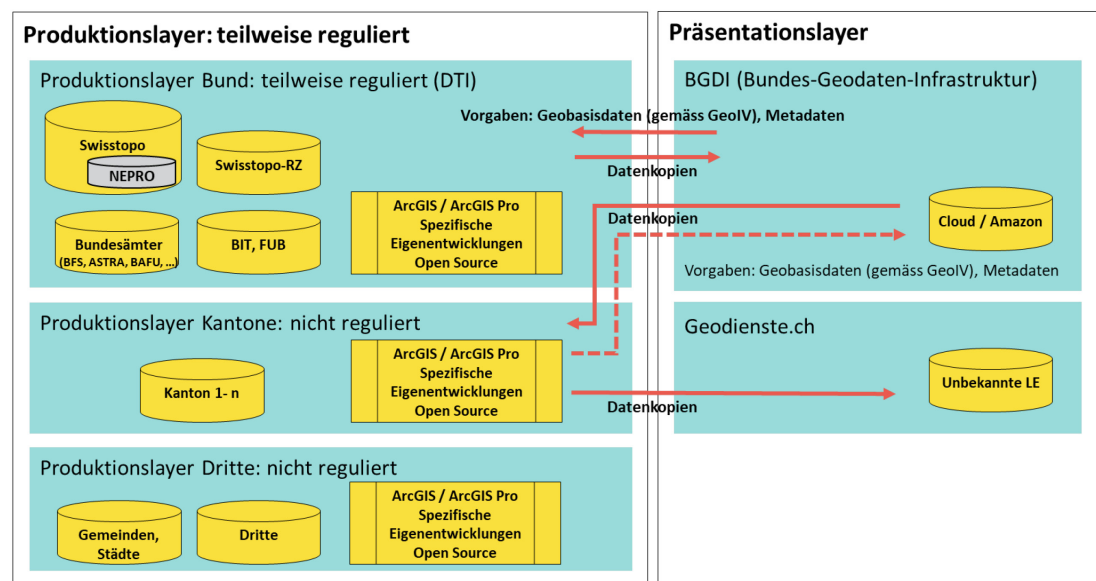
Produktionslayer: teilweise reguliert

Produktionslayer Bund: teilweise reguliert (DTI)

Swisstopo

NEPRO

Swisstopo-RZ

Bundesämter (BFS, ASTRA, BAFU, ...)

BIT, FUB

ArcGIS / ArcGIS Pro Spezifische Eigenentwicklungen Open Source

Produktionslayer Kantone: nicht reguliert

Kanton 1- n

ArcGIS / ArcGIS Pro Spezifische Eigenentwicklungen Open Source

Produktionslayer Dritte: nicht reguliert

Gemeinden, Städte

Dritte

ArcGIS / ArcGIS Pro Spezifische Eigenentwicklungen Open Source

Präsentationslayer

BGDI (Bundes-Geodaten-Infrastruktur)

Vorgaben: Geobasisdaten (gemäss GeoIV), Metadaten

Datenkopien

Datenkopien

Cloud / Amazon

Vorgaben: Geobasisdaten (gemäss GeoIV), Metadaten

Geodienste.ch

Unbekannte LE

Datenkopien